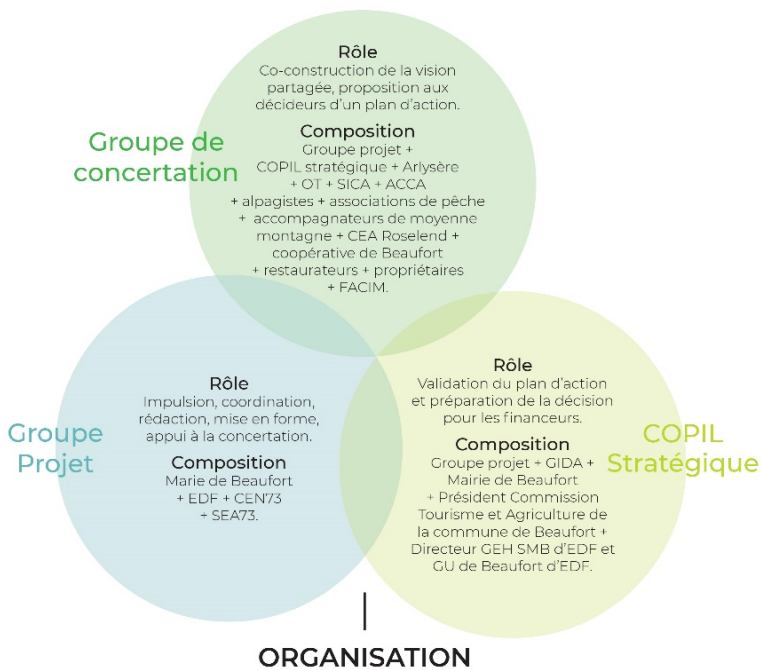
Groupe de concertation

Rôle
Co-construction de la vision partagée, proposition aux décideurs d'un plan d'action.

Composition
Groupe projet + COPIL stratégique + Arlysère + OT + SICA + ACCA + alpagistes + associations de pêche + accompagnateurs de moyenne montagne + CEA Roselend + coopérative de Beaufort + restaurateurs + propriétaires + FACIM.

Groupe Projet

Rôle
Impulsion, coordination, rédaction, mise en forme, appui à la concertation.

Composition
Marie de Beaufort + EDF + CEN73 + SEA73.

COPIL Stratégique

Rôle
Validation du plan d'action et préparation de la décision pour les financeurs.

Composition
Groupe projet + GIDA + Mairie de Beaufort + Président Commission Tourisme et Agriculture de la commune de Beaufort + Directeur GEH SMB d'EDF et GU de Beaufort d'EDF.

ORGANISATION